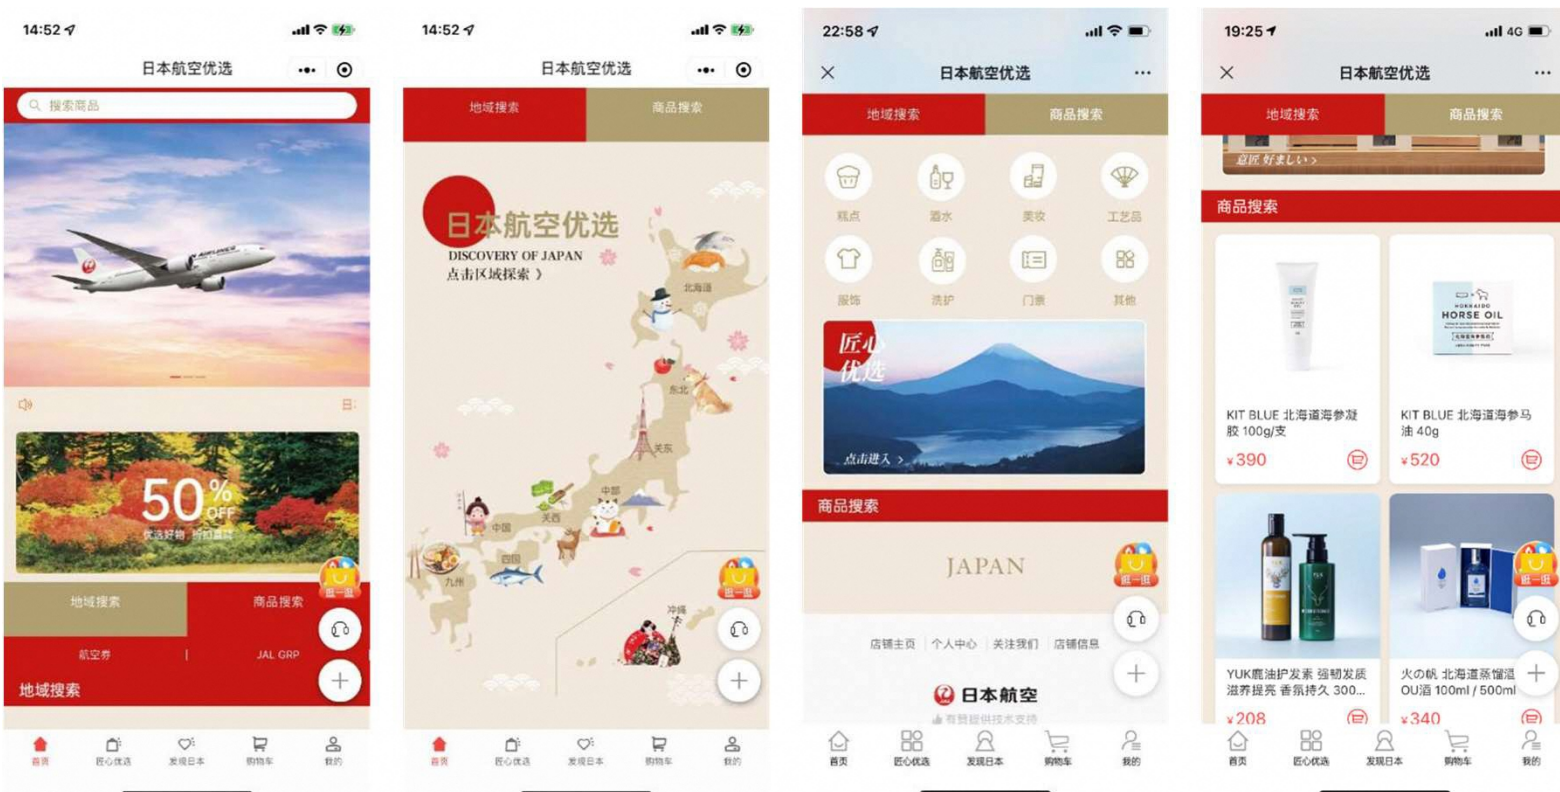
14:52

日本航空优选

搜索商品

50% OFF

优选好物 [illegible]

地域搜索

商品搜索

航空券

JAL GRP

地域搜索

首页 匠心优选 发现日本 购物车 我的

14:52

日本航空优选

地域搜索

商品搜索

日本航空优选

DISCOVERY OF JAPAN

点击区域探索 》

北海道

东北

关东

中部

关西

中国

四国

九州

冲绳

逛一逛

首页 匠心优选 发现日本 购物车 我的

22:58

日本航空优选

地域搜索

商品搜索

糕点 酒水 美妆 工艺品

服饰 洗护 门票 其他

匠心优选

点击进入 >

商品搜索

JAPAN

逛一逛

店铺主页 | 个人中心 | 关注我们 | 店铺信息

日本航空

有赞提供技术支持

首页 匠心优选 发现日本 购物车 我的

19:25

4G

日本航空优选

地域搜索

商品搜索

意匠 好ましい >

商品搜索

HORSE OIL

KIT BLUE 北海道海参凝胶 100g/支

¥390

KIT BLUE 北海道海参马油 40g

¥520

YUK鹿油护发素 强韧发质 滋养提亮 香氛持久 300...

¥208

火の帆 北海道蒸馏酒 OU酒 100ml / 500ml

¥340

逛一逛

首页 匠心优选 发现日本 购物车 我的